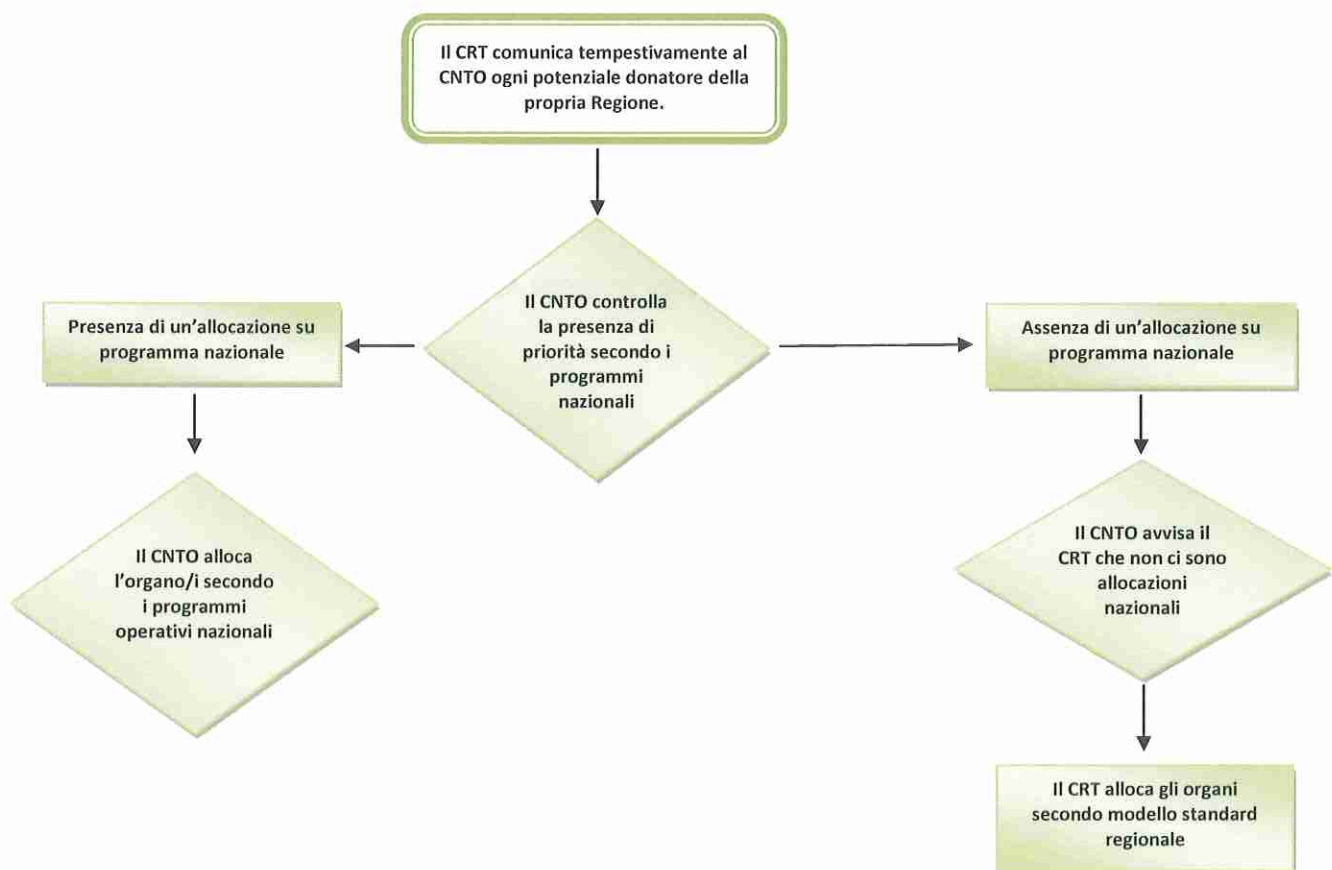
Il CRT comunica tempestivamente al CNTO ogni potenziale donatore della propria Regione.

Il CNTO controlla la presenza di priorità secondo i programmi nazionali

Presenza di un'allocazione su programma nazionale

Il CNTO alloca l'organo/i secondo i programmi operativi nazionali

Assenza di un'allocazione su programma nazionale

Il CNTO avvisa il CRT che non ci sono allocazioni nazionali

Il CRT alloca gli organi secondo modello standard regionale